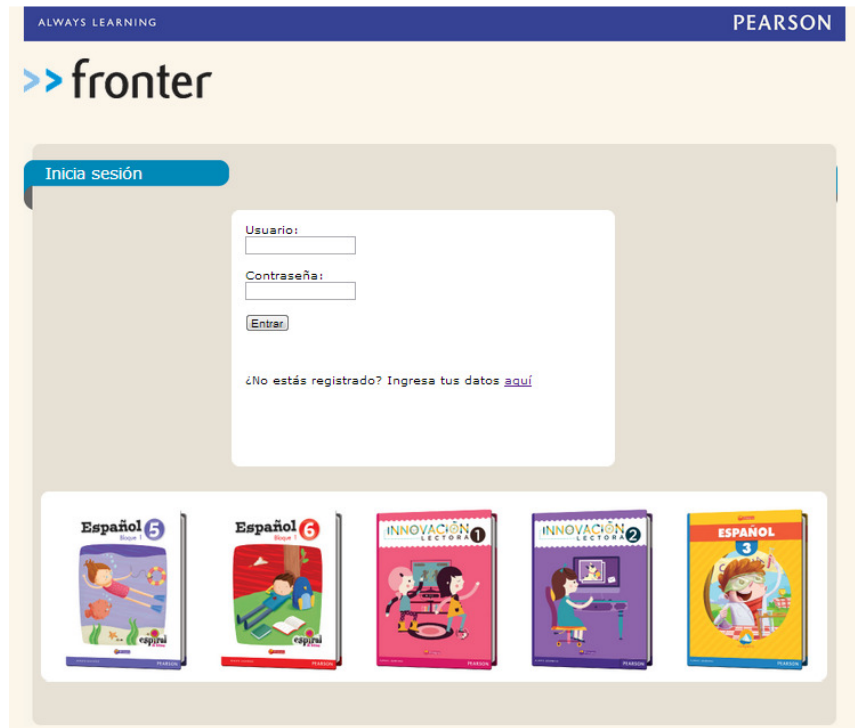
ALWAYS LEARNING

PEARSON

>> fronter

Inicia sesión

Usuario:

Contraseña:

Entrar

¿No estás registrado? Ingresa tus datos aquí

Español 5 Bloque 1

espiral

PEARSON

Español 6 Bloque 1

espiral

PEARSON

INNOVACIÓN LECTORA 1

INNOVACIÓN LECTORA 2

PEARSON

ESPAÑOL 3

PEARSON